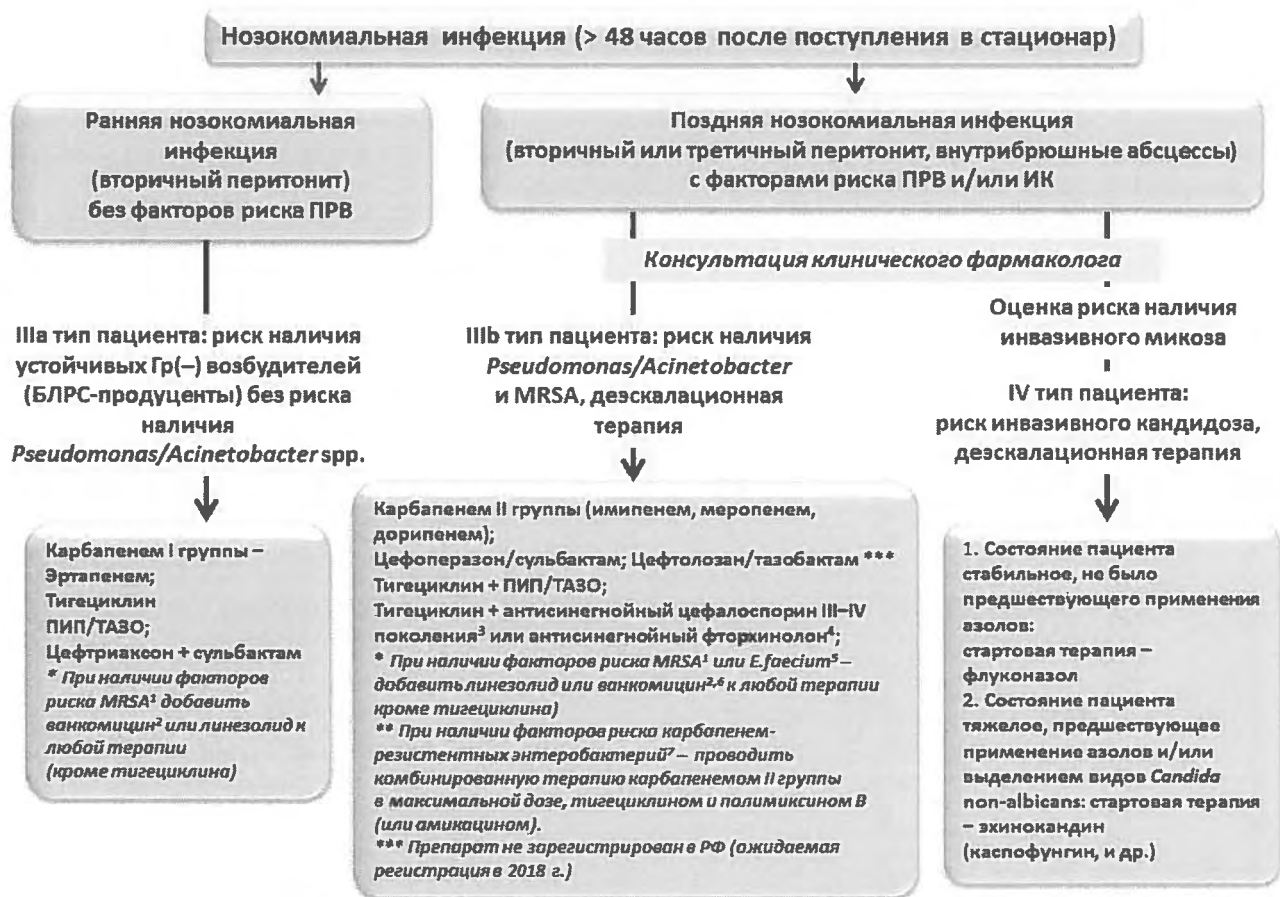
Нозокомиальная инфекция (> 48 часов после поступления в стационар)

Ранняя нозокомиальная инфекция (вторичный перитонит) без факторов риска ПРВ

Поздняя нозокомиальная инфекция (вторичный или третичный перитонит, внутрибрюшные абсцессы) с факторами риска ПРВ и/или ИК

Консультация клинического фармаколога

IIIa тип пациента: риск наличия устойчивых Гр(–) возбудителей (БЛРС-продуценты) без риска наличия *Pseudomonas/Acinetobacter* spp.

IIIb тип пациента: риск наличия *Pseudomonas/Acinetobacter* и MRSA, деэскалационная терапия

Оценка риска наличия инвазивного микоза

IV тип пациента: риск инвазивного кандидоза, деэскалационная терапия

Карбапенем I группы – Эртапенем;
Тигециклин
ПИП/ТАЗО;
Цефтриаксон + сульбактам
* При наличии факторов риска MRSA$^1$ добавить ванкомицин$^2$ или линезолид к любой терапии (кроме тигециклина)

Карбапенем II группы (имипенем, меропенем, дорипенем);
Цефоперазон/сульбактам; Цефтолозан/тазобактам ***
Тигециклин + ПИП/ТАЗО;
Тигециклин + антисинегнойный цефалоспорин III–IV поколения$^3$ или антисинегнойный фторхинолон$^4$;
* При наличии факторов риска MRSA$^1$ или E.faecium$^5$ – добавить линезолид или ванкомицин$^{2,6}$ к любой терапии кроме тигециклина)
** При наличии факторов риска карбапенем-резистентных энтеробактерий$^7$ – проводить комбинированную терапию карбапенемом II группы в максимальной дозе, тигециклином и полимиксином В (или амикацином).
*** Препарат не зарегистрирован в РФ (ожидаемая регистрация в 2018 г.)

1. Состояние пациента стабильное, не было предшествующего применения азолов:
стартовая терапия – флуконазол
2. Состояние пациента тяжелое, предшествующее применение азолов и/или выделением видов *Candida* non-albicans: стартовая терапия – эхинокандин (каспофунгин, и др.)